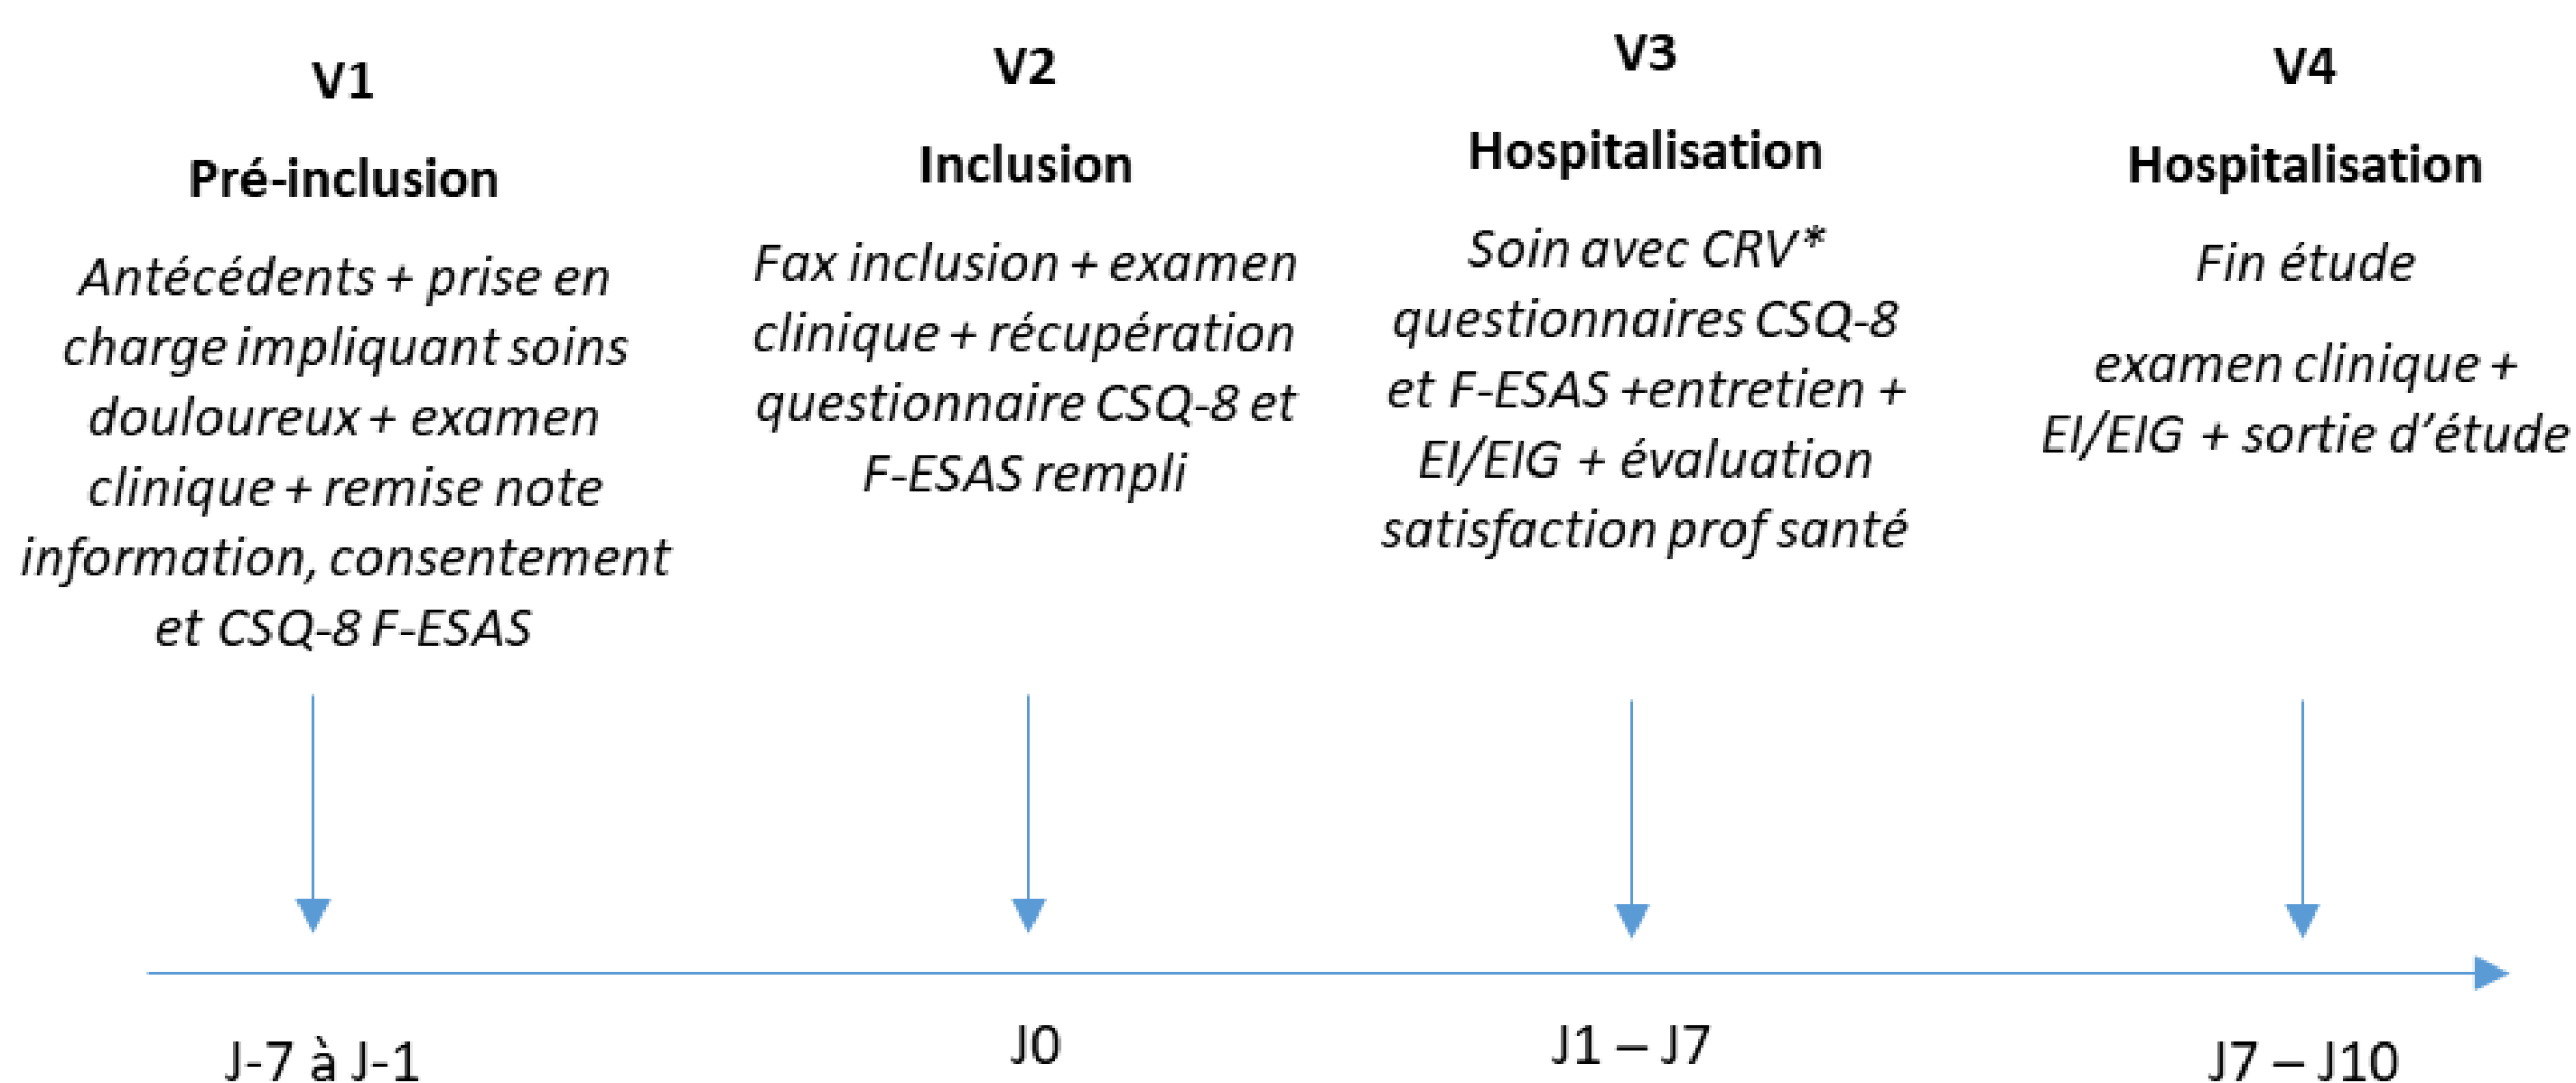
V1

Pré-inclusion

Antécédents + prise en charge impliquant soins douloureux + examen clinique + remise note information, consentement et CSQ-8 F-ESAS

V2

Inclusion

Fax inclusion + examen clinique + récupération questionnaire CSQ-8 et F-ESAS rempli

V3

Hospitalisation

Soin avec CRV* questionnaires CSQ-8 et F-ESAS +entretien + EI/EIG + évaluation satisfaction prof santé

V4

Hospitalisation

Fin étude

examen clinique + EI/EIG + sortie d'étude

J-7 à J-1

J0

J1 – J7

J7 – J10